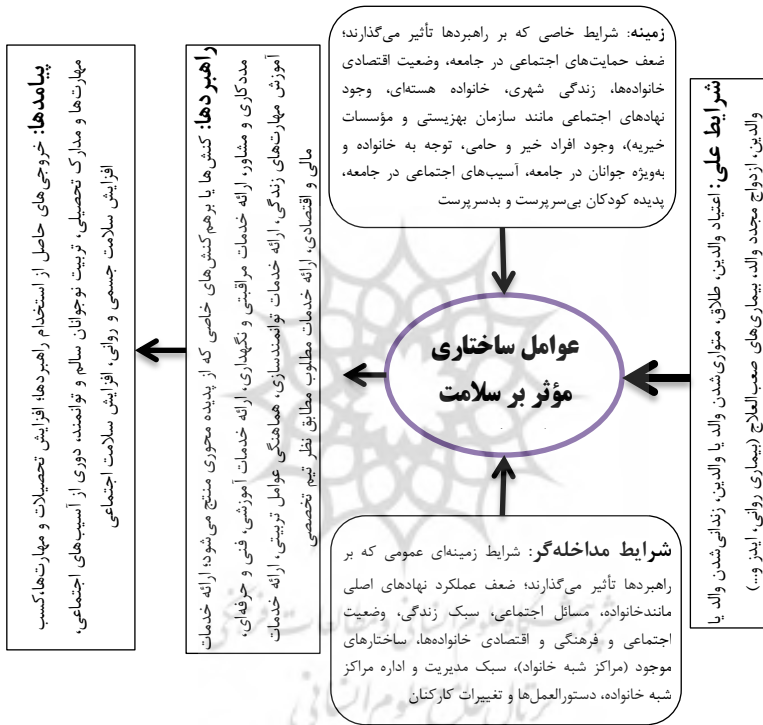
شرایط علی: اعتیاد والدین، طلاق، متواری‌شدن والد یا والدین، زندانی‌شدن والد یا والدین، ازدواج مجدد والد، بیماری‌های صعب‌العلاج (بیماری روانی، ایدز و....)

زمینه: شرایط خاصی که بر راهبردها تأثیر می‌گذارند؛ ضعف حمایت‌های اجتماعی در جامعه، وضعیت اقتصادی خانواده‌ها، زندگی شهری، خانواده هسته‌ای، وجود نهادهای اجتماعی مانند سازمان بهزیستی و مؤسسات خیریه)، وجود افراد خیر و حامی، توجه به خانواده و به‌ویژه جوانان در جامعه، آسیب‌های اجتماعی در جامعه، پدیده کودکان بی‌سرپرست و بدسرپرست

عوامل ساختاری مؤثر بر سلامت

شرایط مداخله‌گر: شرایط زمینه‌ای عمومی که بر راهبردها تأثیر می‌گذارند؛ ضعف عملکرد نهادهای اصلی مانندخانواده، مسائل اجتماعی، سبک زندگی، وضعیت اجتماعی و فرهنگی و اقتصادی خانواده‌ها، ساختارهای موجود (مراکز شبه خانواده)، سبک مدیریت و اداره مراکز شبه خانواده، دستورالعمل‌ها و تغییرات کارکنان

راهبردها: کنش‌ها یا برهم‌کنش‌های خاصی که از پدیده محوری منتج می‌شود؛ ارائه خدمات مددکاری و مشاوره، ارائه خدمات مراقبتی و نگهداری، ارائه خدمات آموزشی، فنی و حرفه‌ای، آموزش مهارت‌های زندگی، ارائه خدمات توانمندسازی، هماهنگی عوامل تربیتی، ارائه خدمات مالی و اقتصادی، ارائه خدمات مطلوب مطابق نظر تیم تخصصی

پیامدها: خروجی‌های حاصل از استخدام راهبردها؛ افزایش تحصیلات و مهارت‌ها، کسب مهارت‌ها و مدارک تحصیلی، تربیت نوجوانان سالم و توانمند، دوری از آسیب‌های اجتماعی، افزایش سلامت جسمی و روانی، افزایش سلامت اجتماعی